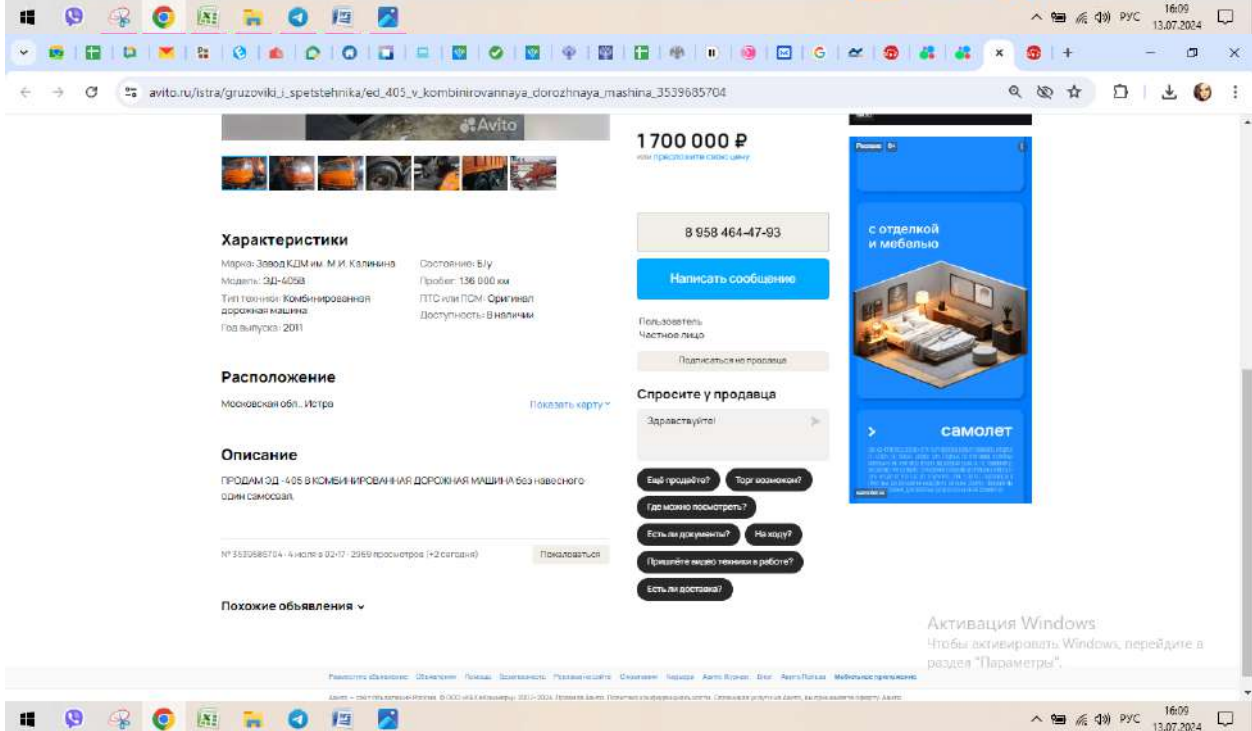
16:09
13.07.2024
РУС

G

avito.ru/istra/gruzoviki_i_spetstehnika/ed_405_v_kombinirovannaya_dorozhnaya_mashina_3539685704

Avito

1 700 000 ₽
или предложите свою цену

8 958 464-47-93

Написать сообщение

Пользователь
Частное лицо

Подписаться на продавца

Спросите у продавца

Здравствуйте!

Ещё продаёте?
Торг возможен?
Где можно посмотреть?
Есть ли документы?
На ходу?
Пришлёте видео техники в работе?
Есть ли доставка?

Реклама 0+

с отделкой
и мебелью

самолет

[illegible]

Характеристики

Марка: Завод КДМ им. М.И. Калинина
Модель: ЭД-405В
Тип техники: Комбинированная дорожная машина
Год выпуска: 2011
Состояние: Б/у
Пробег: 136 000 км
ПТС или ПСМ: Оригинал
Доступность: В наличии

Расположение

Московская обл., Истра
Показать карту

Описание

ПРОДАМ ЭД -405 В КОМБИНИРОВАННАЯ ДОРОЖНАЯ МАШИНА без навесного один самосвал.

№ 3539685704 · 4 июля в 02:17 · 2969 просмотров (+2 сегодня)
Пожаловаться

Похожие обьявления

Активация Windows
Чтобы активировать Windows, перейдите в раздел "Параметры".

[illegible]

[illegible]

16:09
13.07.2024
РУС